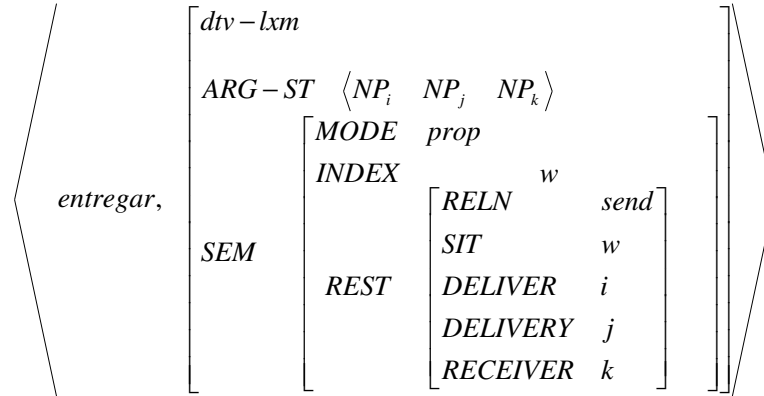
$\left\langle entregar, \begin{bmatrix} dtv-lxm \\ ARG-ST \quad \langle NP_i \quad NP_j \quad NP_k \rangle \\ SEM \begin{bmatrix} MODE & prop \\ INDEX & w \\ REST & \begin{bmatrix} RELN & send \\ SIT & w \\ DELIVER & i \\ DELIVERY & j \\ RECEIVER & k \end{bmatrix} \end{bmatrix} \end{bmatrix} \right\rangle$